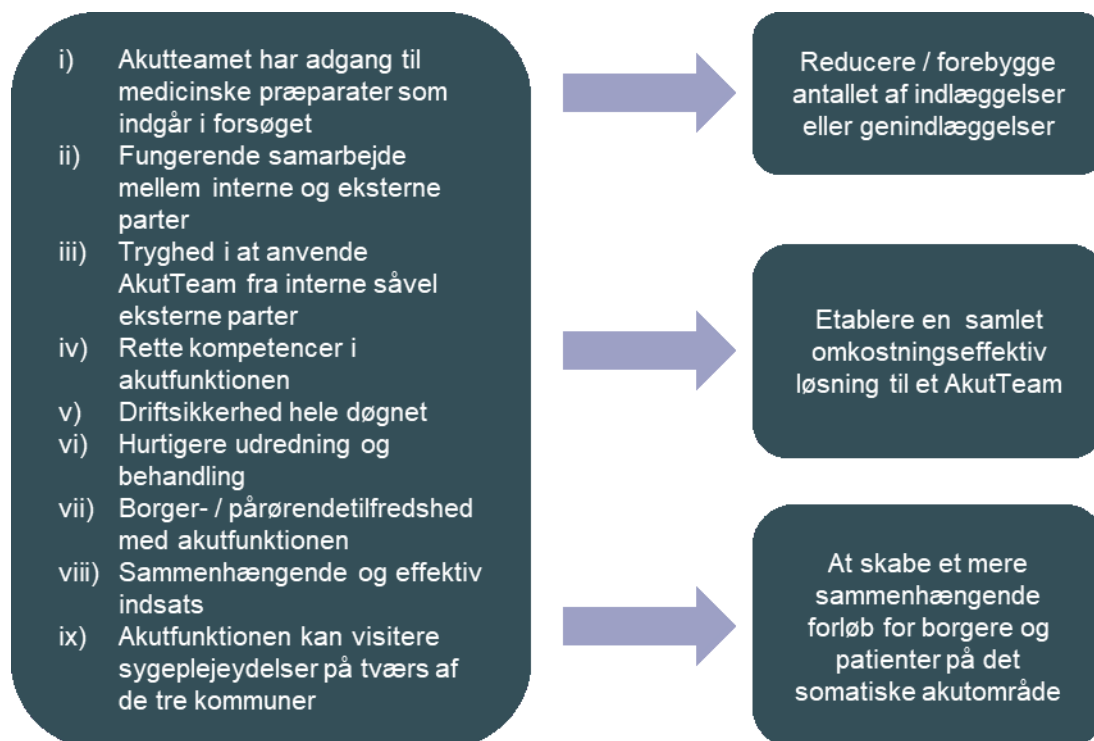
i) Akutteamet har adgang til medicinske præparater som indgår i forsøget
ii) Fungerende samarbejde mellem interne og eksterne parter
iii) Tryghed i at anvende AkutTeam fra interne såvel eksterne parter
iv) Rette kompetencer i akutfunktionen
v) Driftsikkerhed hele døgnet
vi) Hurtigere udredning og behandling
vii) Borger- / pårørendetilfredshed med akutfunktionen
viii) Sammenhængende og effektiv indsats
ix) Akutfunktionen kan visitere sygeplejeydelser på tværs af de tre kommuner

Reducere / forebygge antallet af indlæggelser eller genindlæggelser

Etablere en samlet omkostningseffektiv løsning til et AkutTeam

At skabe et mere sammenhængende forløb for borgere og patienter på det somatiske akutområde